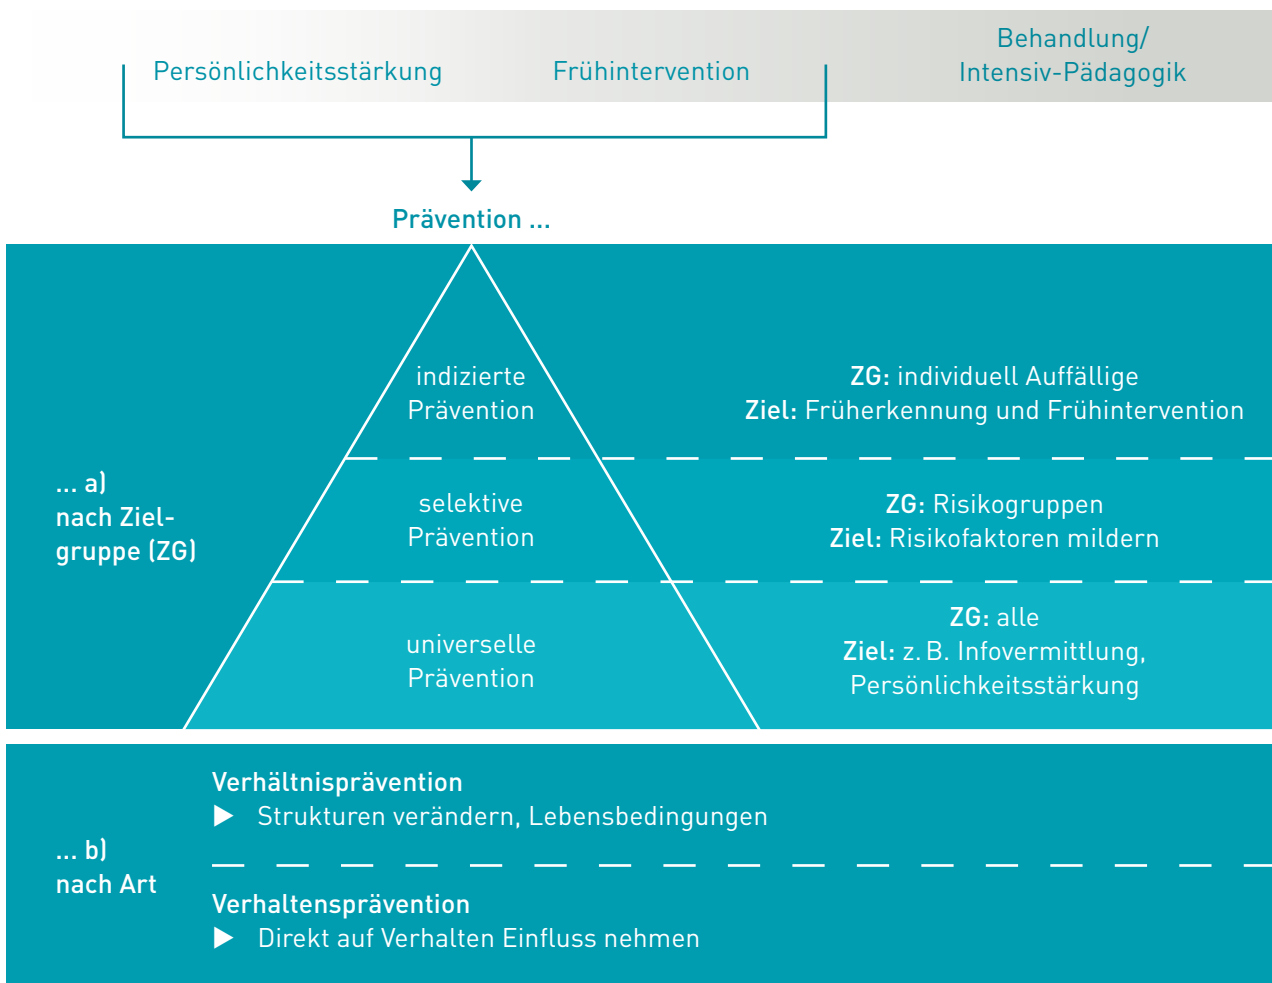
Persönlichkeitsstärkung Frühintervention Behandlung/ Intensiv-Pädagogik

Prävention ...

... a) nach Zielgruppe (ZG)

indizierte Prävention

ZG: individuell Auffällige
Ziel: Früherkennung und Frühintervention

selektive Prävention

ZG: Risikogruppen
Ziel: Risikofaktoren mildern

universelle Prävention

ZG: alle
Ziel: z. B. Infovermittlung, Persönlichkeitsstärkung

... b) nach Art

Verhältnisprävention
▶ Strukturen verändern, Lebensbedingungen

Verhaltensprävention
▶ Direkt auf Verhalten Einfluss nehmen